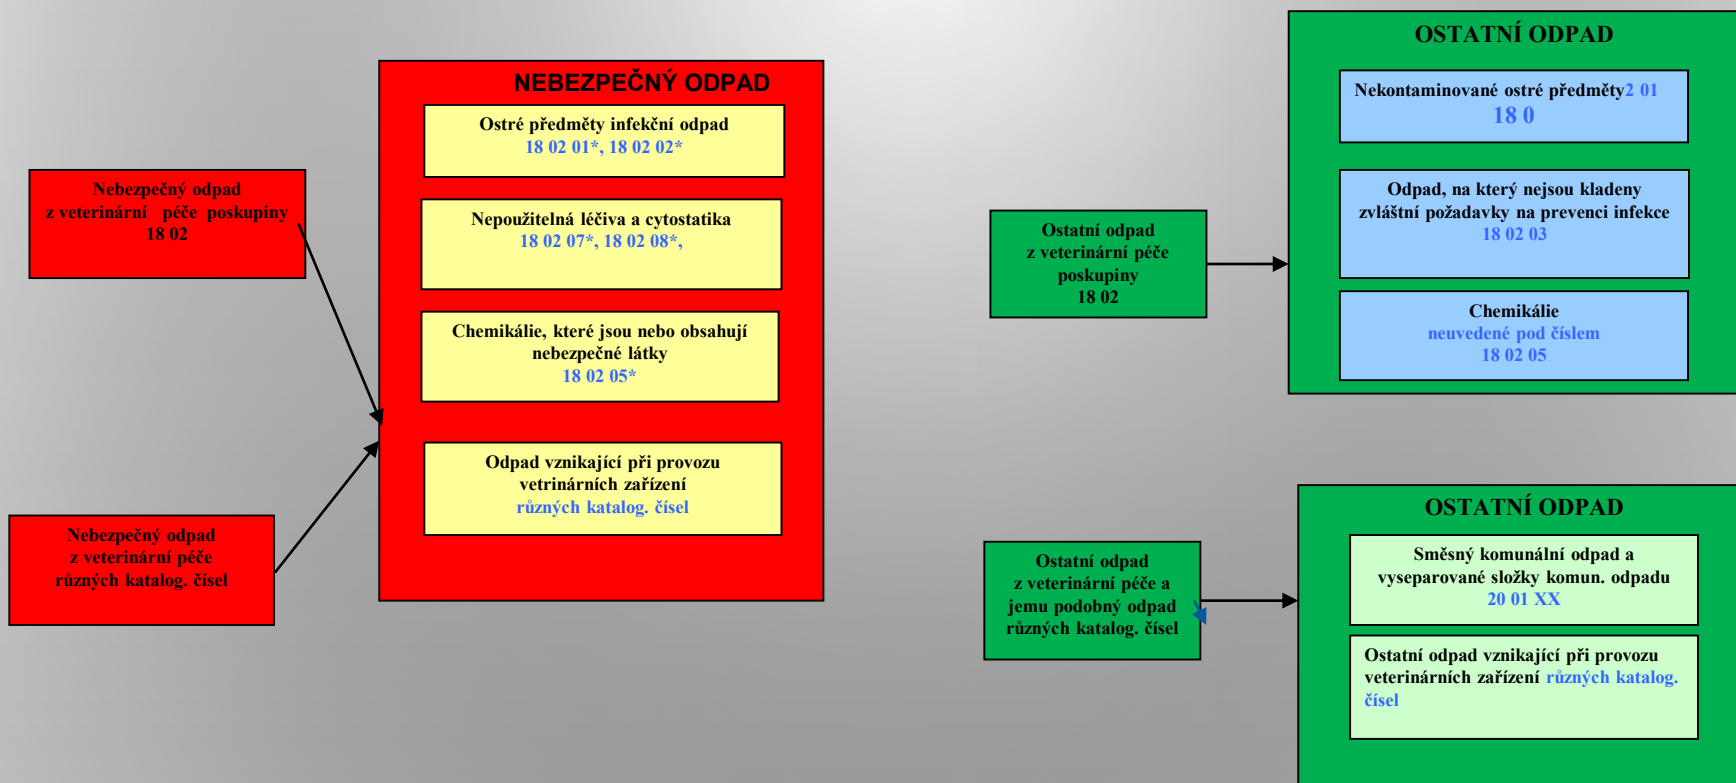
Nebezpečný odpad z veterinární péče poskupiny 18 02

Nebezpečný odpad z veterinární péče různých katalog. čísel

NEBEZPEČNÝ ODPAD

Ostré předměty infekční odpad
18 02 01*, 18 02 02*

Nepoužitelná léčiva a cytostatika
18 02 07*, 18 02 08*,

Chemikálie, které jsou nebo obsahují nebezpečné látky
18 02 05*

Odpad vznikající při provozu vetrinárních zařízení
různých katalog. čísel

Ostatní odpad z veterinární péče poskupiny 18 02

OSTATNÍ ODPAD

Nekontaminované ostré předměty2 01 18 0

Odpad, na který nejsou kladeny zvláštní požadavky na prevenci infekce
18 02 03

Chemikálie
neuvedené pod číslem
18 02 05

Ostatní odpad z veterinární péče a jemu podobný odpad různých katalog. čísel

OSTATNÍ ODPAD

Směsný komunální odpad a vyseparované složky komun. odpadu
20 01 XX

Ostatní odpad vznikající při provozu veterinárních zařízení různých katalog. čísel